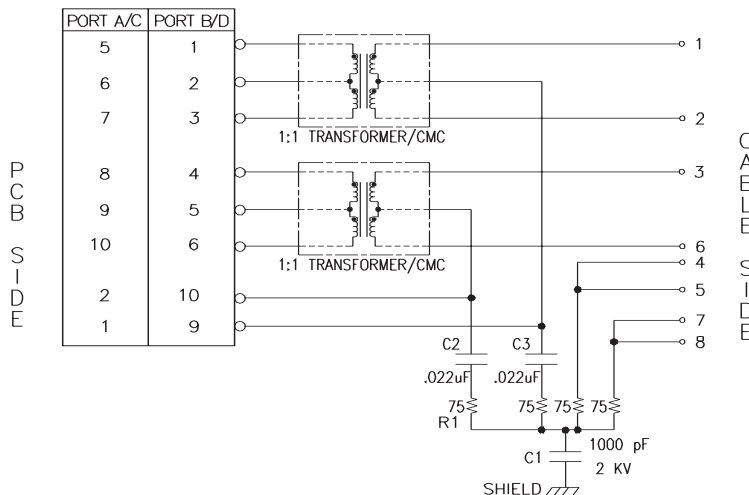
| PORT A/C | PORT B/D |
|---|---|
| 5 | 1 |
| 6 | 2 |
| 7 | 3 |
| 8 | 4 |
| 9 | 5 |
| 10 | 6 |
| 2 | 10 |
| 1 | 9 |

PCB SIDE

1:1 TRANSFORMER/CMC

1:1 TRANSFORMER/CMC

1
2
3
6
4
5
7
8

CABLE SIDE

C2
.022uF
75
R1

C3
.022uF
75

75
75

C1
1000 pF
2 KV

SHIELD